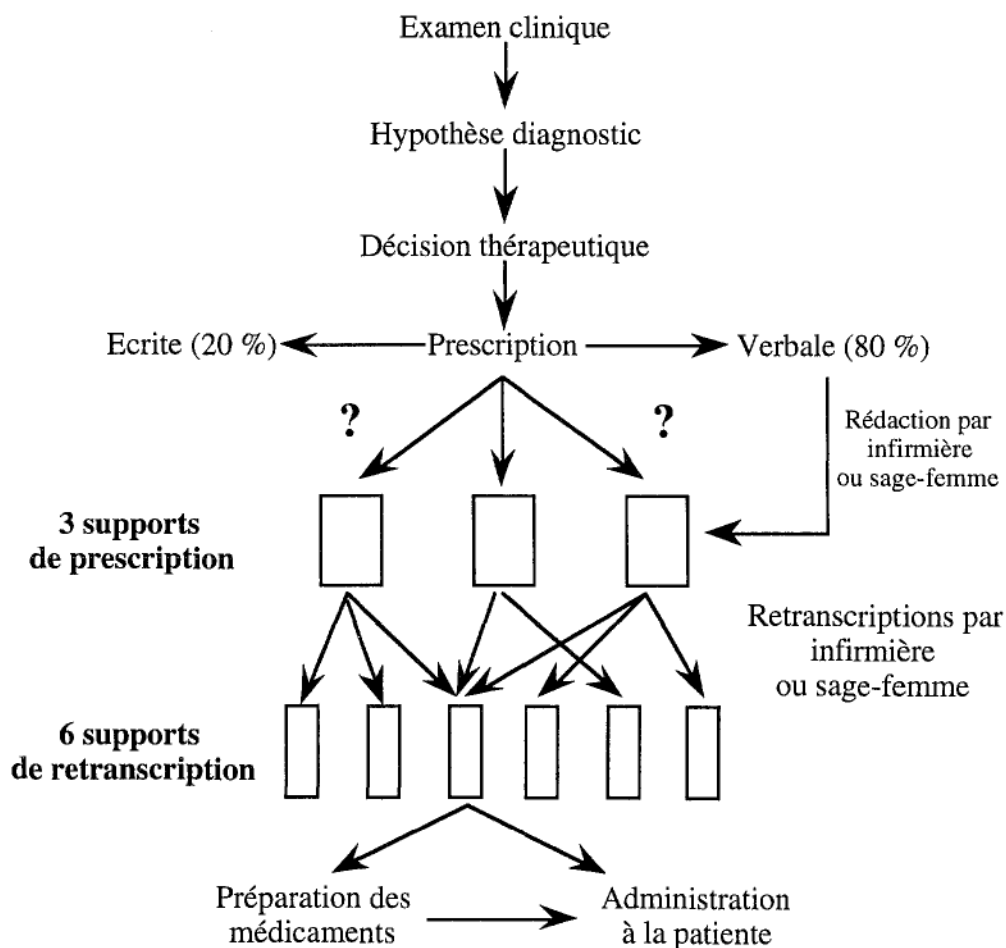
Examen clinique

Hypothèse diagnostic

Décision thérapeutique

Ecrite (20 %)

Prescription

Verbale (80 %)

?

?

Rédaction par infirmière ou sage-femme

3 supports de prescription

Retranscriptions par infirmière ou sage-femme

6 supports de retranscription

Préparation des médicaments

Administration à la patiente